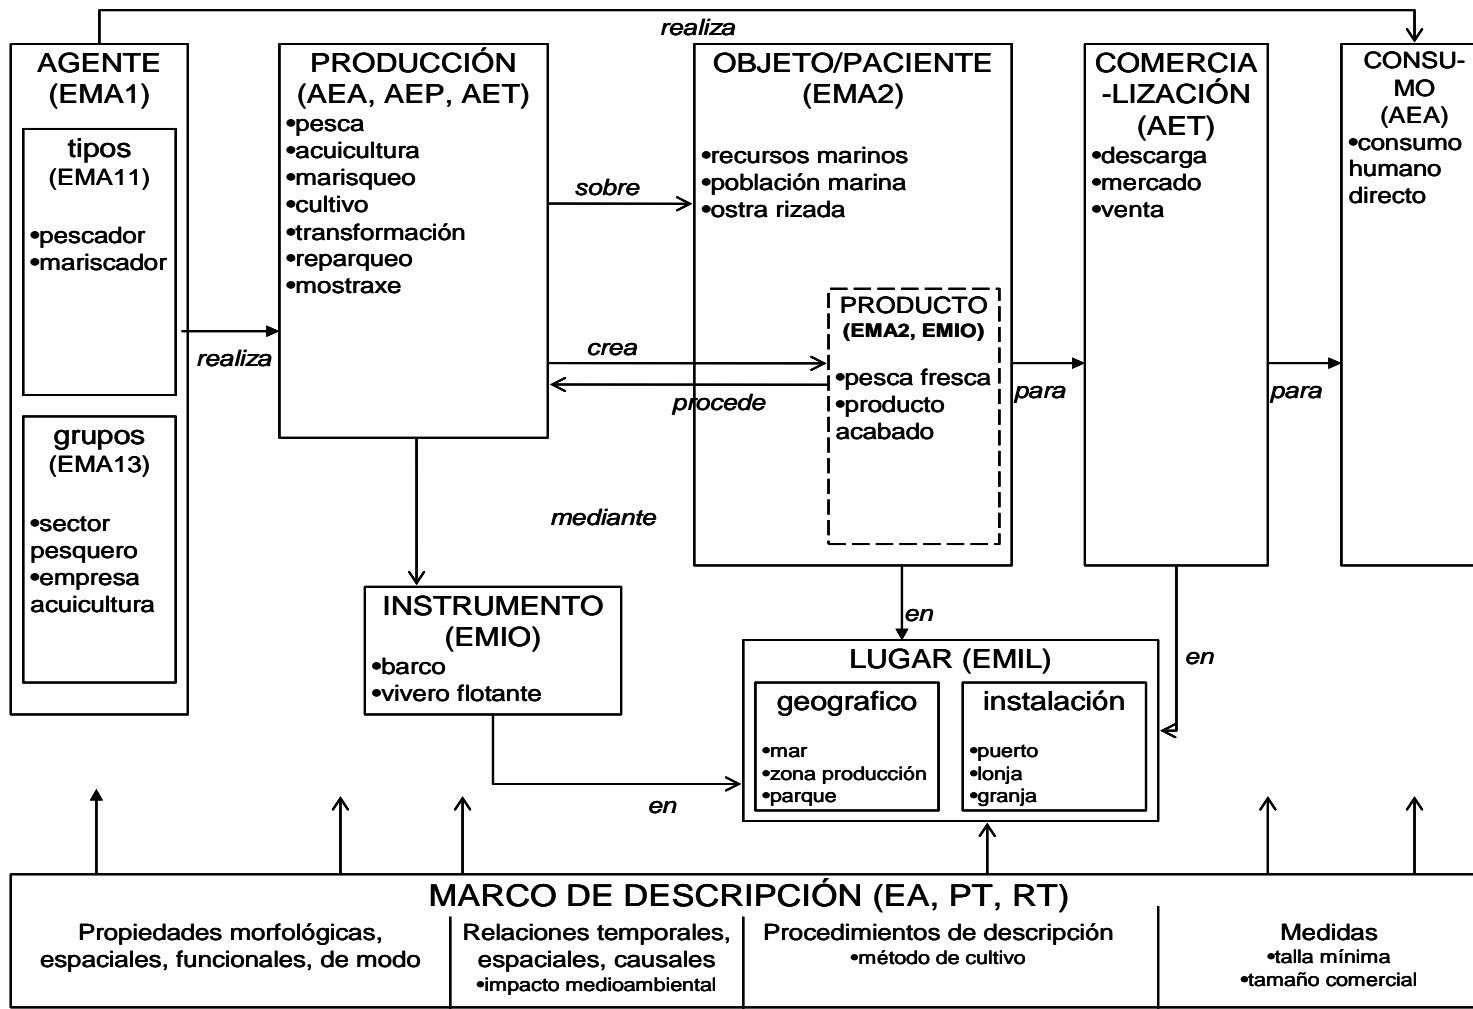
realiza

AGENTE (EMA1)

tipos (EMA11)
•pescador
•mariscador

grupos (EMA13)
•sector pesquero
•empresa acuicultura

realiza

PRODUCCIÓN (AEA, AEP, AET)
•pesca
•acuicultura
•marisqueo
•cultivo
•transformación
•reparqueo
•mostraxe

sobre

crea

procede

mediante

OBJETO/PACIENTE (EMA2)
•recursos marinos
•población marina
•ostra rizada

PRODUCTO (EMA2, EMIO)
•pesca fresca
•producto acabado

para

COMERCIA-LIZACIÓN (AET)
•descarga
•mercado
•venta

para

CONSU-MO (AEA)
•consumo humano directo

INSTRUMENTO (EMIO)
•barco
•vivero flotante

en

en

en

LUGAR (EMIL)

geografico
•mar
•zona producción
•parque

instalación
•puerto
•lonja
•granja

MARCO DE DESCRIPCIÓN (EA, PT, RT)

| Propiedades morfológicas, espaciales, funcionales, de modo | Relaciones temporales, espaciales, causales •impacto medioambiental | Procedimientos de descripción •método de cultivo | Medidas •talla mínima •tamaño comercial |